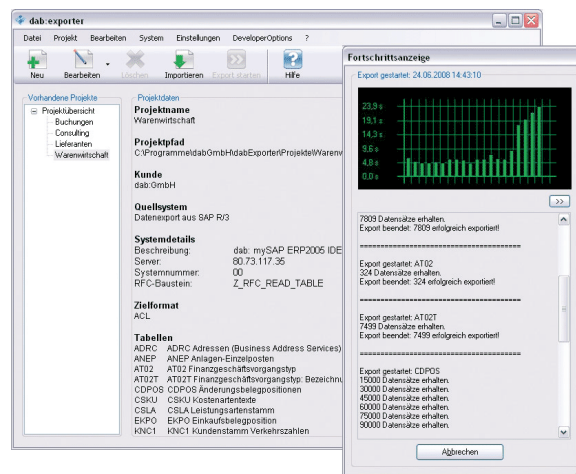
dab:exporter

Datei Projekt Bearbeiten System Einstellungen DeveloperOptions ?

Neu Bearbeiten Löschen Importieren Export starten Hilfe

Vorhandene Projekte
Projektübersicht
Buchungen
Consulting
Lieferanten
Warenwirtschaft

Projektdaten
Projektname
Warenwirtschaft

Projektpfad
C:\Programme\dabGmbH\dabExporter\Projekte\Warenw

Kunde
dab:GmbH

Quellsystem
Datenexport aus SAP R/3

Systemdetails
Beschreibung: dab: mySAP ERP2005 IDE
Server: 80.73.117.35
Systemnummer: 00
RFC-Baustein: Z_RFC_READ_TABLE

Zielformat
ACL

Tabellen
ADRC ADRC Adressen (Business Address Services)
ANEP ANEP Anlagen-Einzelposten
AT02 AT02 Finanzgeschäftsvorgangstyp
AT02T AT02T Finanzgeschäftsvorgangstyp: Bezeichnu
CDPOS CDPOS Änderungsbelegpositionen
CSKU CSKU Kostenartentexte
CSLA CSLA Leistungsartenstamm
EKPO EKPO Einkaufsbelegposition
KNC1 KNC1 Kundenstamm Verkehrszahlen

Fortschrittsanzeige
Export gestartet: 24.06.2008 14:43:10

23,9 s
19,1 s
14,3 s
9,6 s
4,8 s
0,0 s

>>

7809 Datensätze erhalten.
Export beendet: 7809 erfolgreich exportiert!

Export gestartet: AT02
324 Datensätze erhalten.
Export beendet: 324 erfolgreich exportiert!

Export gestartet: AT02T
7499 Datensätze erhalten.
Export beendet: 7499 erfolgreich exportiert!

Export gestartet: CDPOS
15000 Datensätze erhalten.
30000 Datensätze erhalten.
45000 Datensätze erhalten.
60000 Datensätze erhalten.
75000 Datensätze erhalten.
90000 Datensätze erhalten.

Abbrechen